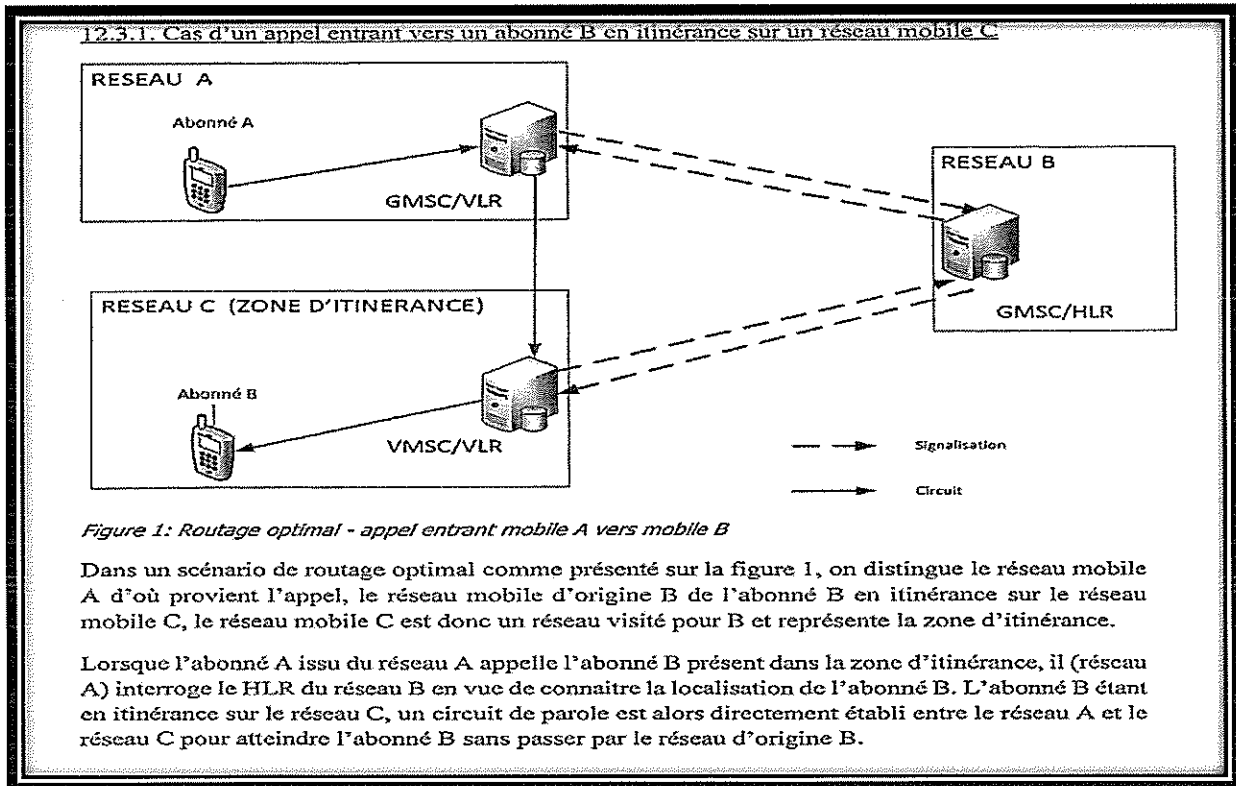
12.3.1. Cas d'un appel entrant vers un abonné B en itinérance sur un réseau mobile C

RESEAU A

Abonné A

GMSC/VLR

RESEAU B

GMSC/HLR

RESEAU C (ZONE D'ITINERANCE)

Abonné B

VMSC/VLR

Signalisation

Circuit

Figure 1: Routage optimal - appel entrant mobile A vers mobile B

Dans un scénario de routage optimal comme présenté sur la figure 1, on distingue le réseau mobile A d'où provient l'appel, le réseau mobile d'origine B de l'abonné B en itinérance sur le réseau mobile C, le réseau mobile C est donc un réseau visité pour B et représente la zone d'itinérance.

Lorsque l'abonné A issu du réseau A appelle l'abonné B présent dans la zone d'itinérance, il (réseau A) interroge le HLR du réseau B en vue de connaitre la localisation de l'abonné B. L'abonné B étant en itinérance sur le réseau C, un circuit de parole est alors directement établi entre le réseau A et le réseau C pour atteindre l'abonné B sans passer par le réseau d'origine B.